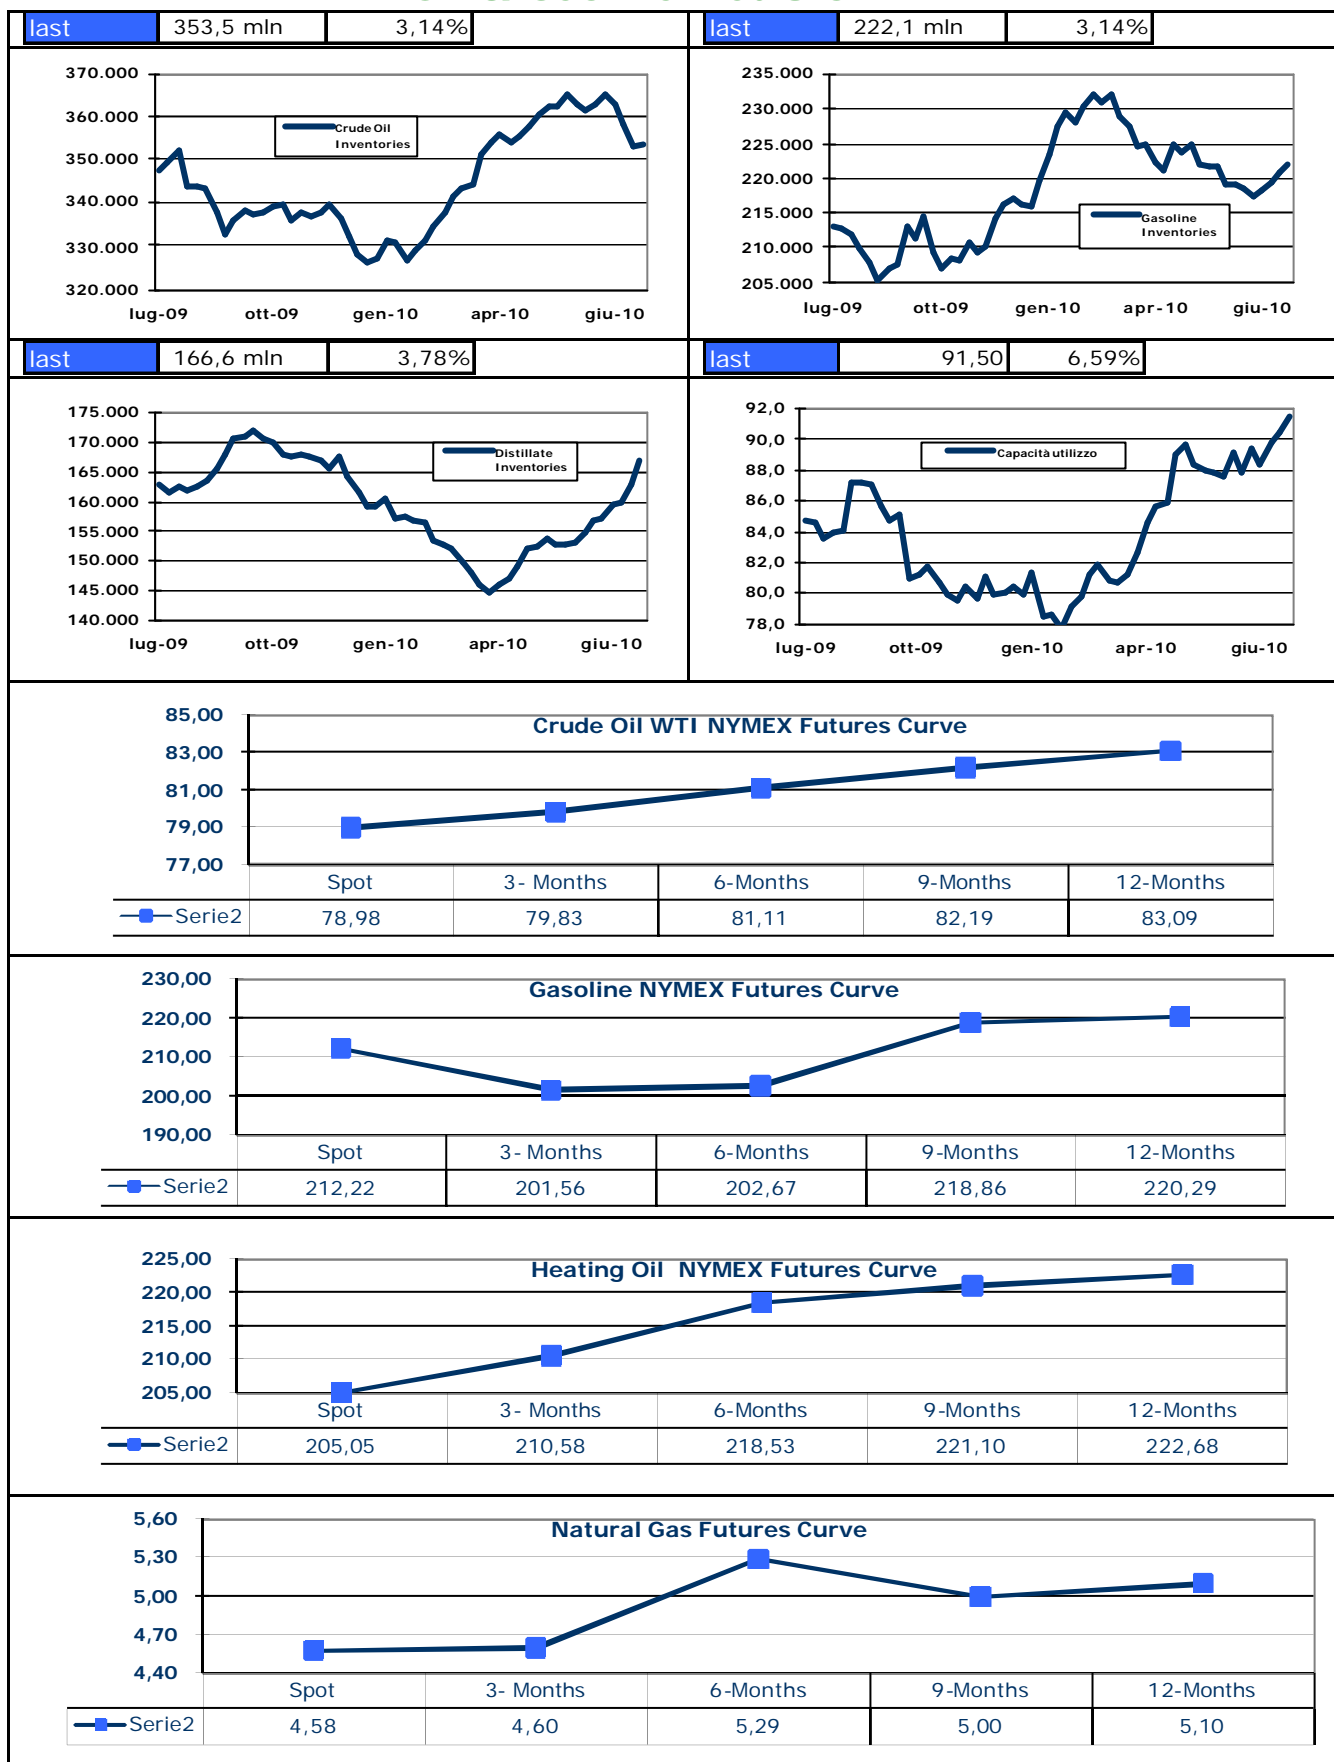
| last | 353,5 mln | 3,14% |
|---|---|---|

370.000
360.000
350.000
340.000
330.000
320.000
Crude Oil Inventories
lug-09 ott-09 gen-10 apr-10 giu-10

| last | 222,1 mln | 3,14% |
|---|---|---|

235.000
230.000
225.000
220.000
215.000
210.000
205.000
Gasoline Inventories
lug-09 ott-09 gen-10 apr-10 giu-10

| last | 166,6 mln | 3,78% |
|---|---|---|

175.000
170.000
165.000
160.000
155.000
150.000
145.000
140.000
Distillate Inventories
lug-09 ott-09 gen-10 apr-10 giu-10

| last | 91,50 | 6,59% |
|---|---|---|

92,0
90,0
88,0
86,0
84,0
82,0
80,0
78,0
Capacità utilizzo
lug-09 ott-09 gen-10 apr-10 giu-10

Crude Oil WTI NYMEX Futures Curve
85,00
83,00
81,00
79,00
77,00

| | Spot | 3- Months | 6-Months | 9-Months | 12-Months |
|---|---|---|---|---|---|
| Serie2 | 78,98 | 79,83 | 81,11 | 82,19 | 83,09 |

Gasoline NYMEX Futures Curve
230,00
220,00
210,00
200,00
190,00

| | Spot | 3- Months | 6-Months | 9-Months | 12-Months |
|---|---|---|---|---|---|
| Serie2 | 212,22 | 201,56 | 202,67 | 218,86 | 220,29 |

Heating Oil NYMEX Futures Curve
225,00
220,00
215,00
210,00
205,00

| | Spot | 3- Months | 6-Months | 9-Months | 12-Months |
|---|---|---|---|---|---|
| Serie2 | 205,05 | 210,58 | 218,53 | 221,10 | 222,68 |

Natural Gas Futures Curve
5,60
5,30
5,00
4,70
4,40

| | Spot | 3- Months | 6-Months | 9-Months | 12-Months |
|---|---|---|---|---|---|
| Serie2 | 4,58 | 4,60 | 5,29 | 5,00 | 5,10 |